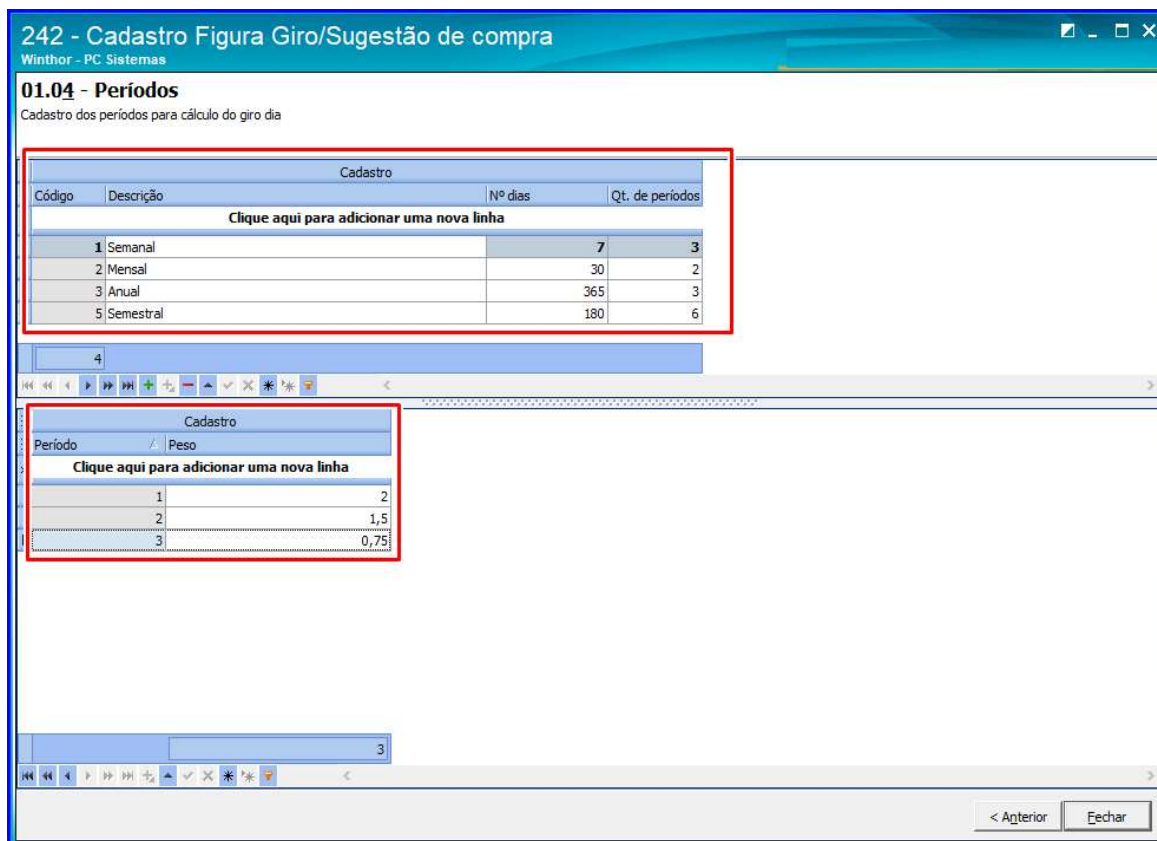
242 - Cadastro Figura Giro/Sugestão de compra
Winthor - PC Sistemas

01.04 - Períodos
Cadastro dos períodos para cálculo do giro dia

| Cadastro | | | |
|---|---|---|---|
| Código | Descrição | Nº dias | Qt. de períodos |
| Clique aqui para adicionar uma nova linha | | | |
| 1 | Semanal | 7 | 3 |
| 2 | Mensal | 30 | 2 |
| 3 | Anual | 365 | 3 |
| 5 | Semestral | 180 | 6 |

4

| Cadastro | |
|---|---|
| Período | Peso |
| Clique aqui para adicionar uma nova linha | |
| 1 | 2 |
| 2 | 1,5 |
| 3 | 0,75 |

3

< Anterior
Fechar